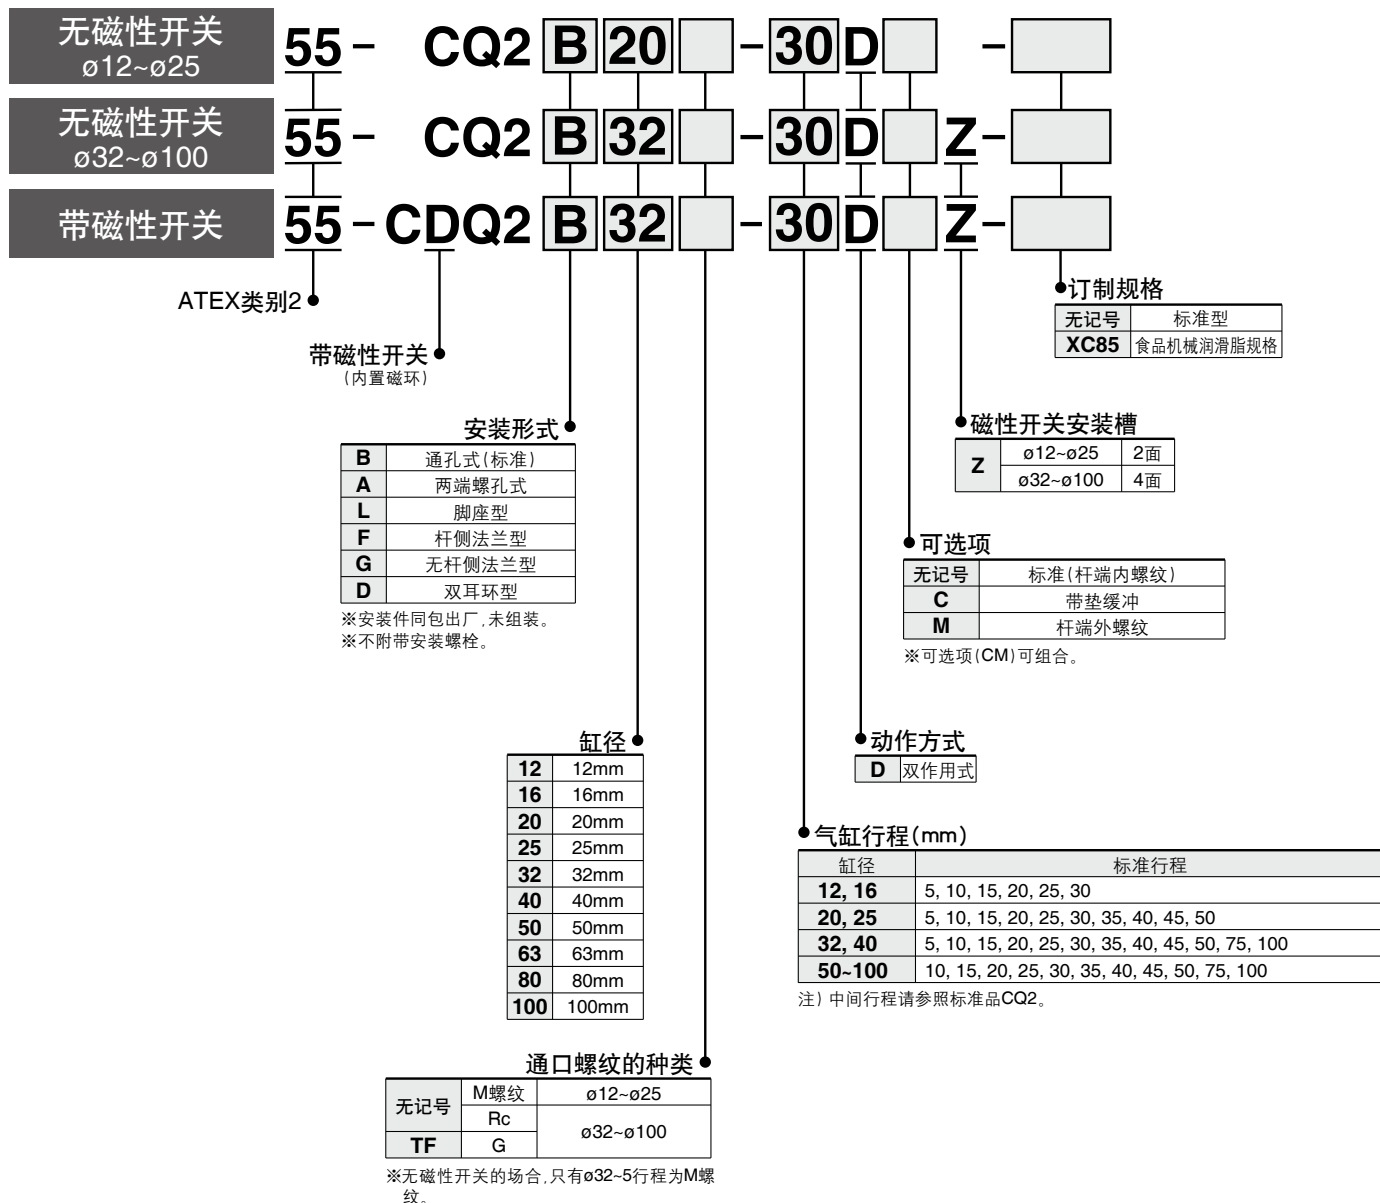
无磁性开关
ø12~ø25

55 - CQ2 B 20 - 30 D -

无磁性开关
ø32~ø100

55 - CQ2 B 32 - 30 D Z -

带磁性开关

55 - CDQ2 B 32 - 30 D Z -

ATEX类别2

带磁性开关
(内置磁环)

安装形式

| B | 通孔式(标准) |
|---|---|
| A | 两端螺孔式 |
| L | 脚座型 |
| F | 杆侧法兰型 |
| G | 无杆侧法兰型 |
| D | 双耳环型 |

※安装件同包出厂,未组装。
※不附带安装螺栓。

缸径

| 12 | 12mm |
|---|---|
| 16 | 16mm |
| 20 | 20mm |
| 25 | 25mm |
| 32 | 32mm |
| 40 | 40mm |
| 50 | 50mm |
| 63 | 63mm |
| 80 | 80mm |
| 100 | 100mm |

通口螺纹的种类

| 无记号 | M螺纹 | ø12~ø25 |
|---|---|---|
| 无记号 | Rc | ø32~ø100 |
| TF | G | ø32~ø100 |

※无磁性开关的场合,只有ø32~5行程为M螺纹。

订制规格

| 无记号 | 标准型 |
|---|---|
| XC85 | 食品机械润滑脂规格 |

磁性开关安装槽

| Z | ø12~ø25 | 2面 |
|---|---|---|
| Z | ø32~ø100 | 4面 |

可选项

| 无记号 | 标准(杆端内螺纹) |
|---|---|
| C | 带垫缓冲 |
| M | 杆端外螺纹 |

※可选项(CM)可组合。

动作方式

| D | 双作用式 |
|---|---|

气缸行程(mm)

| 缸径 | 标准行程 |
|---|---|
| 12, 16 | 5, 10, 15, 20, 25, 30 |
| 20, 25 | 5, 10, 15, 20, 25, 30, 35, 40, 45, 50 |
| 32, 40 | 5, 10, 15, 20, 25, 30, 35, 40, 45, 50, 75, 100 |
| 50~100 | 10, 15, 20, 25, 30, 35, 40, 45, 50, 75, 100 |

注) 中间行程请参照标准品CQ2。